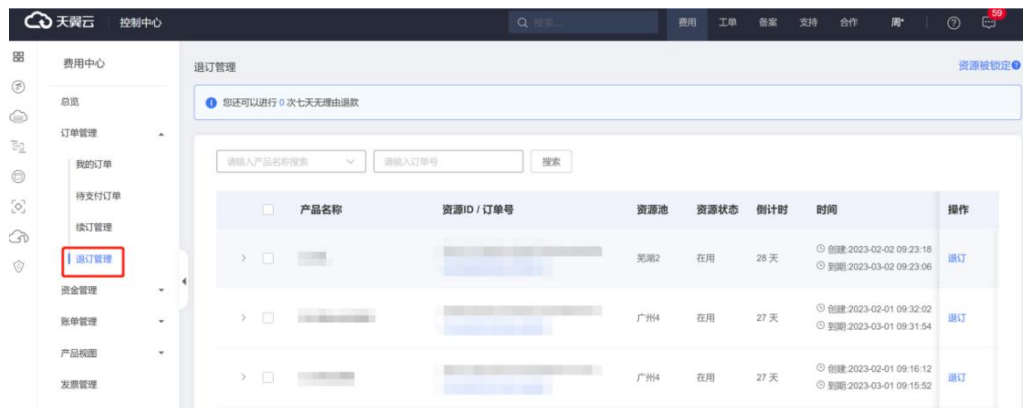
天翼云 控制中心

搜索

费用 工单 备案 支持 合作 周 ⑦ 59

费用中心

总览

订单管理

我的订单

待支付订单

续订管理

退订管理

资金管理

账单管理

产品视图

发票管理

退订管理

资源被锁定

您还可以进行 0 次七天无理由退款

请输入产品名称搜索

请输入订单号

搜索

| | 产品名称 | 资源ID / 订单号 | 资源池 | 资源状态 | 倒计时 | 时间 | 操作 |
|---|---|---|---|---|---|---|---|
| > | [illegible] | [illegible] | 芜湖2 | 在用 | 28 天 | 创建:2023-02-02 09:23:18 到期:2023-03-02 09:23:06 | 退订 |
| > | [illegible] | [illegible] | 广州4 | 在用 | 27 天 | 创建:2023-02-01 09:32:02 到期:2023-03-01 09:31:54 | 退订 |
| > | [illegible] | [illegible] | 广州4 | 在用 | 27 天 | 创建:2023-02-01 09:16:12 到期:2023-03-01 09:15:52 | 退订 |